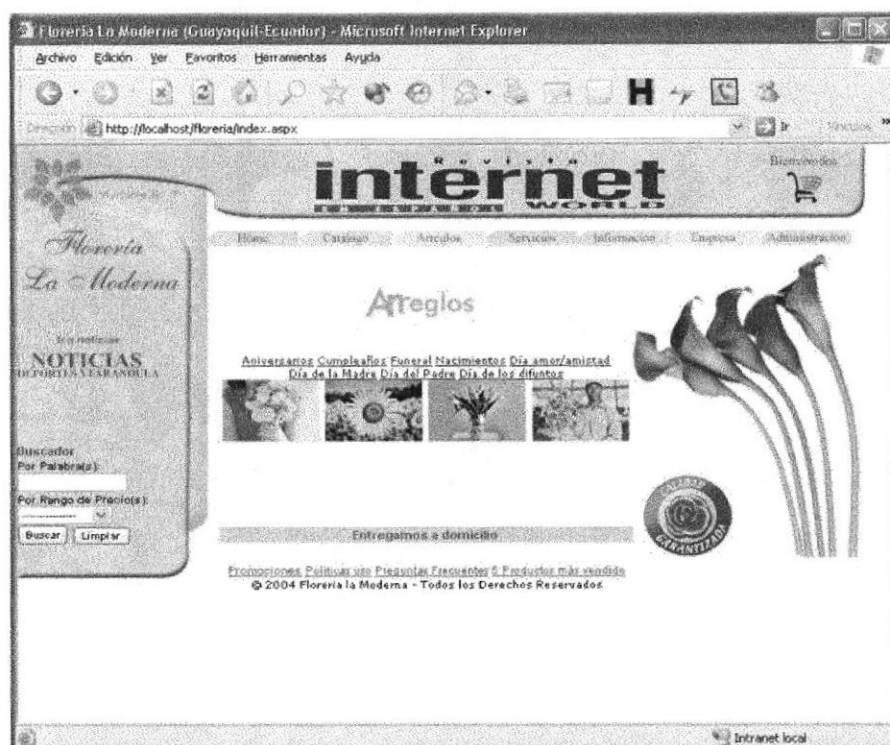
Floreria La Moderna (Guayaquil-Ecuador) - Microsoft Internet Explorer

Archivo Edición Ver Favoritos Herramientas Ayuda

Dirección http://localhost/floreria/index.aspx

Ir Vínculos

Revista internet WORLD

Bienvenidos

Floreria La Moderna

Home Catalogo Articulos Servicios Informacion Empresa Administracion

Arreglos

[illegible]

NOTICIAS

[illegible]

Aniversarios Cumpleaños Funeral Nacimientos Día amor/amistad Día de la Madre Día del Padre Día de los difuntos

Buscador
Por Palabra(s):
Por Rango de Precio(s):
Buscar Limpiar

CALIDAD GARANTIZADA

Entregamos a domicilio

Promociones Politicas uso Preguntas Frecuentes 5 Productos más vendido
© 2004 Floreria la Moderna - Todos los Derechos Reservados

Intranet local